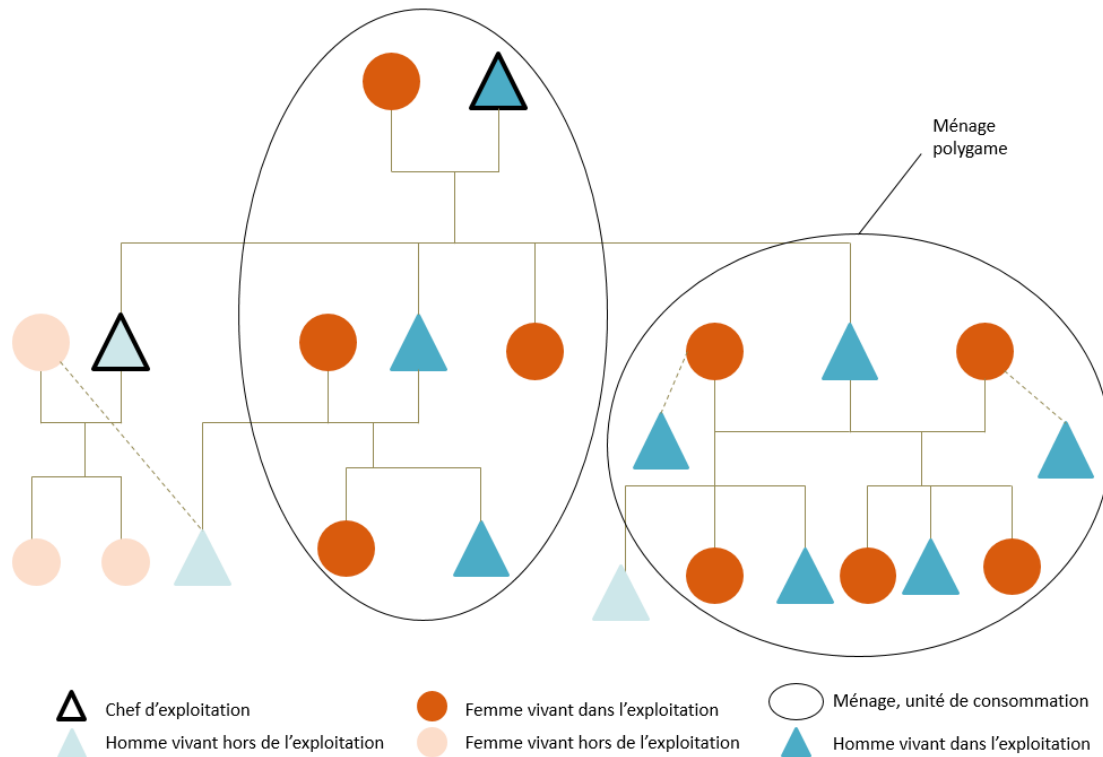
Ménage polygame

Chef d'exploitation
Homme vivant hors de l'exploitation
Femme vivant dans l'exploitation
Femme vivant hors de l'exploitation
Ménage, unité de consommation
Homme vivant dans l'exploitation